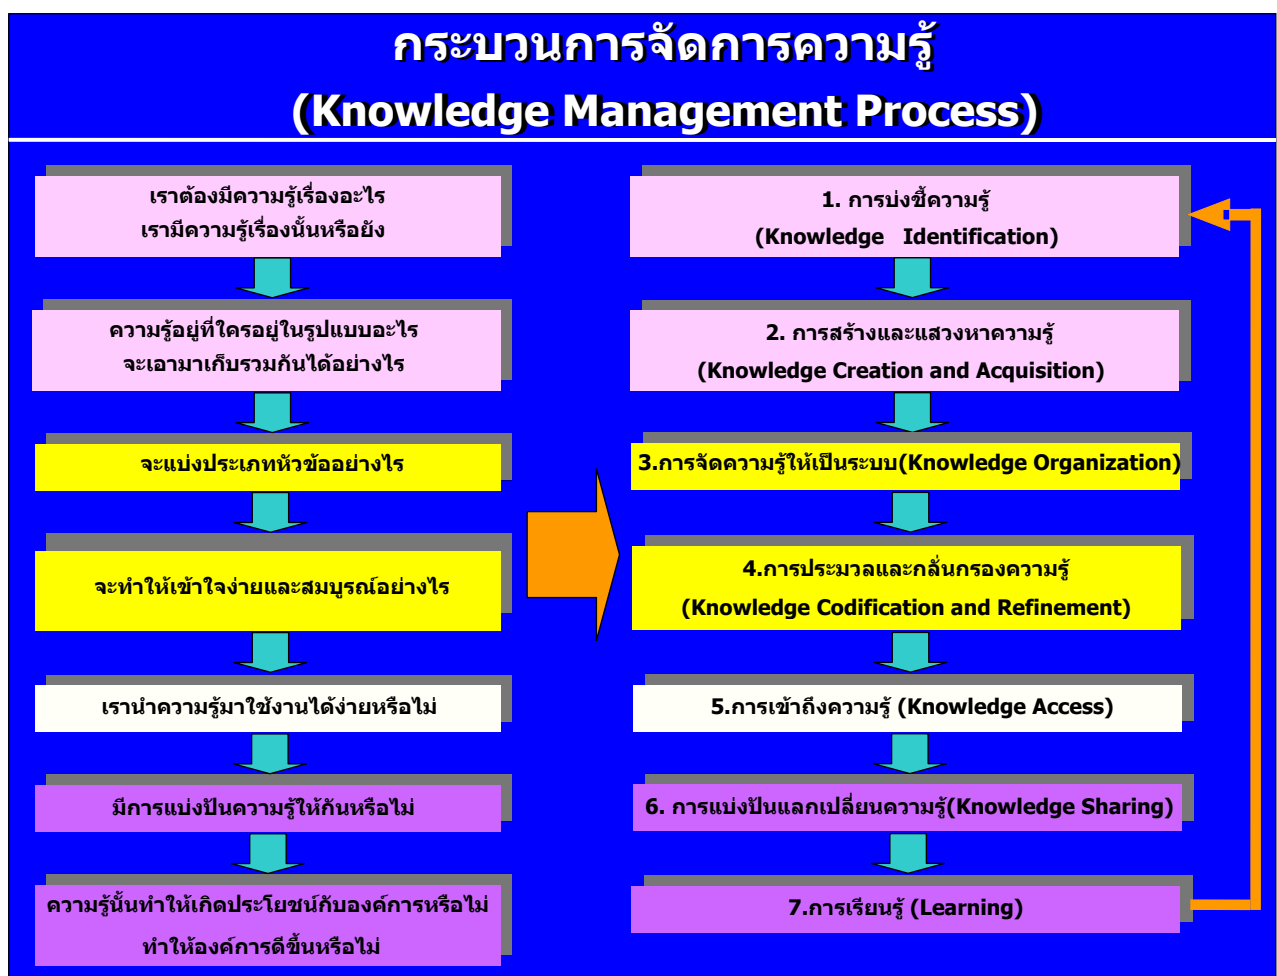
กระบวนการจัดการความรู้
(Knowledge Management Process)

เราต้องมีความรู้เรื่องอะไร
เรามีความรู้เรื่องนั้นหรือยัง

ความรู้อยู่ที่ใครอยู่ในรูปแบบอะไร
จะเอามาเก็บรวมกันได้อย่างไร

จะแบ่งประเภทหัวข้ออย่างไร

จะทำให้เข้าใจง่ายและสมบูรณ์อย่างไร

เรานำความรู้มาใช้งานได้ง่ายหรือไม่

มีการแบ่งปันความรู้ให้กันหรือไม่

ความรู้นั้นทำให้เกิดประโยชน์กับองค์การหรือไม่
ทำให้องค์การดีขึ้นหรือไม่

1. การบ่งชี้ความรู้
(Knowledge Identification)

2. การสร้างและแสวงหาความรู้
(Knowledge Creation and Acquisition)

3.การจัดความรู้ให้เป็นระบบ(Knowledge Organization)

4.การประมวลและกลั่นกรองความรู้
(Knowledge Codification and Refinement)

5.การเข้าถึงความรู้ (Knowledge Access)

6. การแบ่งปันแลกเปลี่ยนความรู้(Knowledge Sharing)

7.การเรียนรู้ (Learning)